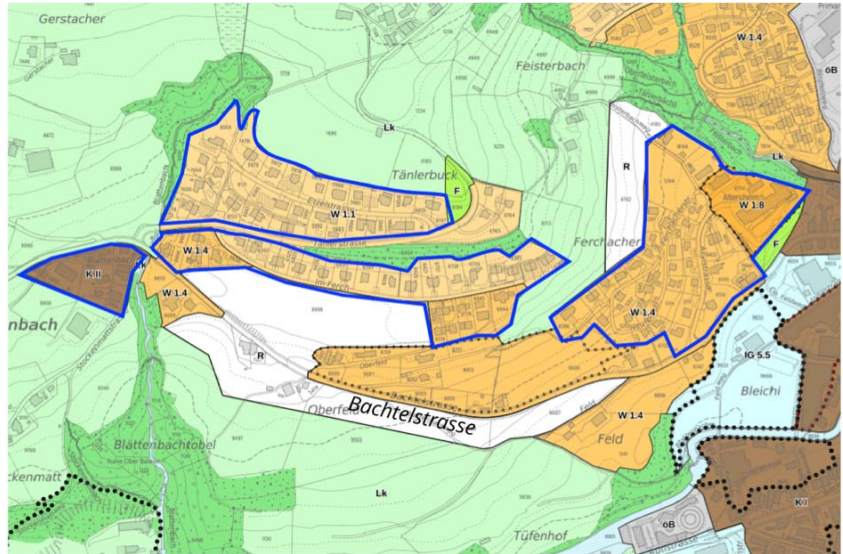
Gerstacher
Feisterbach
W 1.4
oB
Lk
Tänlerbuck
F
R
W 1.1
Ferchacher
W 1.8
W 1.4
F
K II
W 1.4
nbach
Im Ferch
W 1.4
R
IG 5.5
Bleichi
Oberfeld
Bachtelstrasse
W 1.4
Feld
Blattenbachtobel
ckenmatt
Lk
K II
Tüfenhof
oB